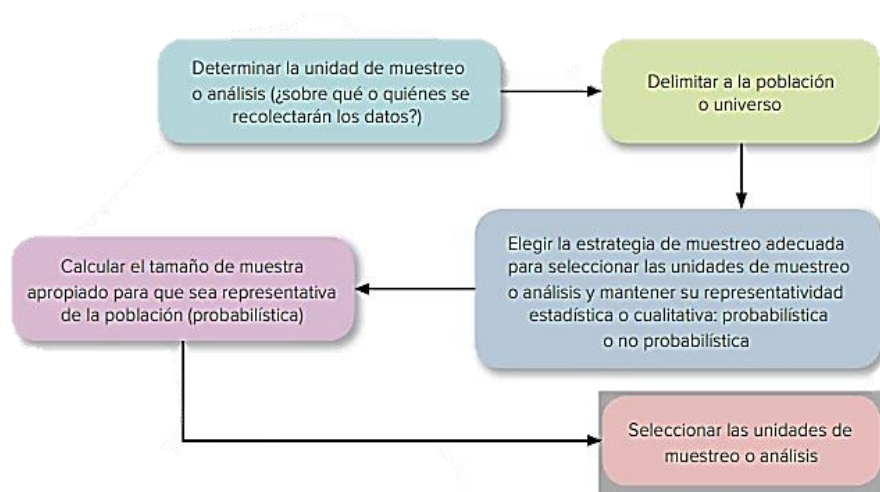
Determinar la unidad de muestreo o análisis (¿sobre qué o quiénes se recolectarán los datos?)

Delimitar a la población o universo

Elegir la estrategia de muestreo adecuada para seleccionar las unidades de muestreo o análisis y mantener su representatividad estadística o cualitativa: probabilística o no probabilística

Calcular el tamaño de muestra apropiado para que sea representativa de la población (probabilística)

Seleccionar las unidades de muestreo o análisis